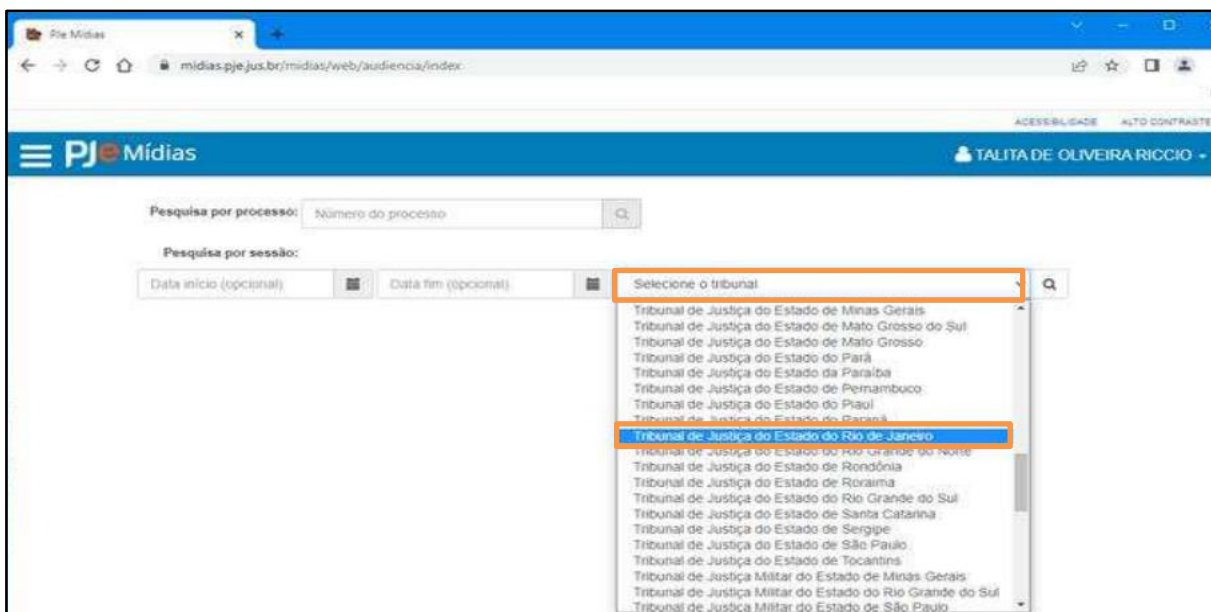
Pje Mídias
midias.pje.jus.br/midias/web/audiencia/index
ACESSIBILIDADE ALTO CONTRASTE
PJe Mídias
TALITA DE OLIVEIRA RICCIO
Pesquisa por processo: Número do processo
Pesquisa por sessão:
Data início (opcional)
Data fim (opcional)
Selecione o tribunal
Tribunal de Justiça do Estado de Minas Gerais
Tribunal de Justiça do Estado de Mato Grosso do Sul
Tribunal de Justiça do Estado de Mato Grosso
Tribunal de Justiça do Estado do Pará
Tribunal de Justiça do Estado da Paraíba
Tribunal de Justiça do Estado de Pernambuco
Tribunal de Justiça do Estado do Piauí
Tribunal de Justiça do Estado do Paraná
Tribunal de Justiça do Estado do Rio de Janeiro
Tribunal de Justiça do Estado do Rio Grande do Norte
Tribunal de Justiça do Estado de Rondônia
Tribunal de Justiça do Estado de Roraima
Tribunal de Justiça do Estado do Rio Grande do Sul
Tribunal de Justiça do Estado de Santa Catarina
Tribunal de Justiça do Estado de Sergipe
Tribunal de Justiça do Estado de São Paulo
Tribunal de Justiça do Estado de Tocantins
Tribunal de Justiça Militar do Estado de Minas Gerais
Tribunal de Justiça Militar do Estado do Rio Grande do Sul
Tribunal de Justiça Militar do Estado de São Paulo